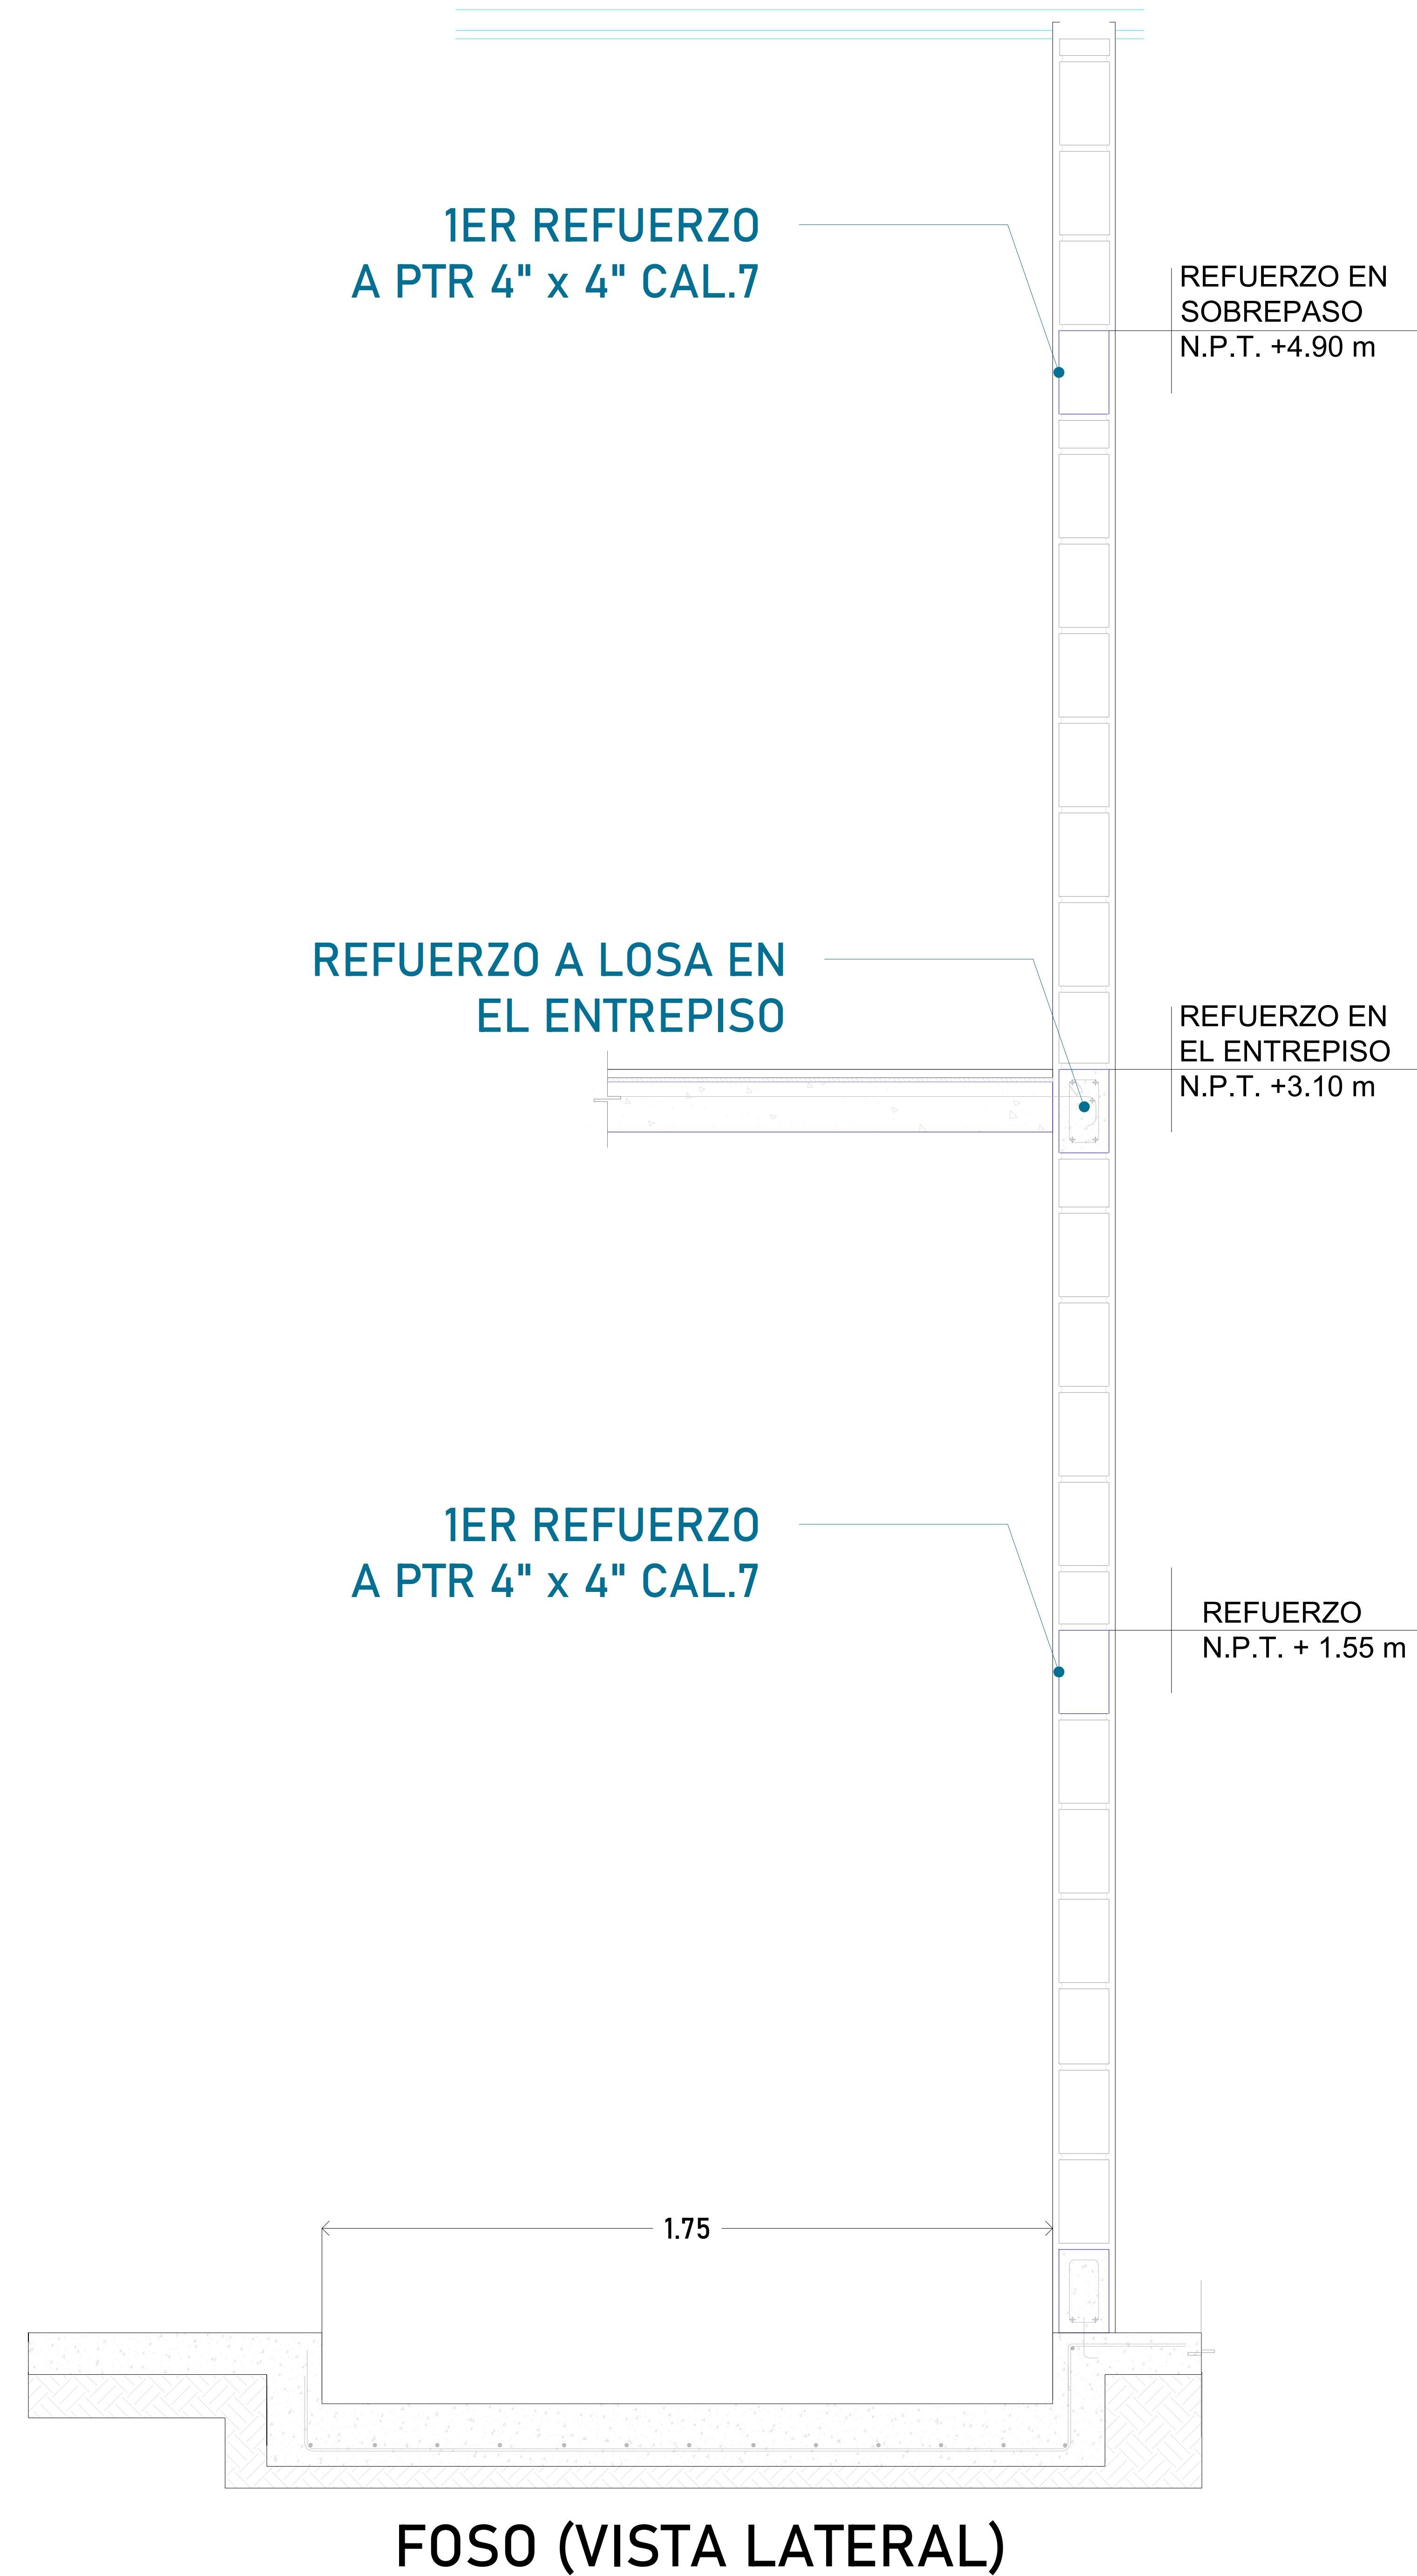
1ER REFUERZO
A PTR 4" x 4" CAL.7

REFUERZO EN SOBREPASO N.P.T. +4.90 m

REFUERZO A LOSA EN EL ENTREPISO

REFUERZO EN EL ENTREPISO N.P.T. +3.10 m

1ER REFUERZO
A PTR 4" x 4" CAL.7

REFUERZO N.P.T. + 1.55 m

1.75

FOSO (VISTA LATERAL)